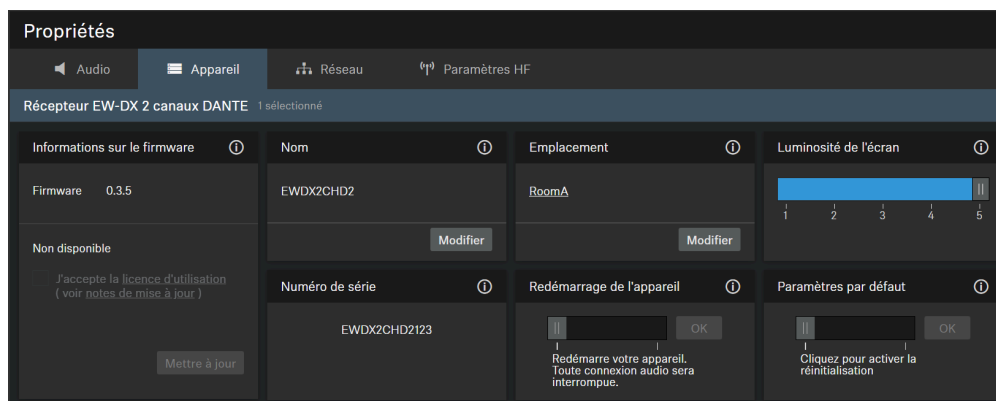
Propriétés

Audio | Appareil | Réseau | Paramètres HF

Récepteur EW-DX 2 canaux DANTE 1 sélectionné

Informations sur le firmware ⓘ

Firmware 0.3.5

Non disponible

J'accepte la licence d'utilisation ( voir notes de mise à jour )

Mettre à jour

Nom ⓘ

EWDX2CHD2

Modifier

Numéro de série ⓘ

EWDX2CHD2123

Emplacement ⓘ

RoomA

Modifier

Redémarrage de l'appareil ⓘ

OK

Redémarre votre appareil. Toute connexion audio sera interrompue.

Luminosité de l'écran ⓘ

1 2 3 4 5

Paramètres par défaut ⓘ

OK

Cliquez pour activer la réinitialisation